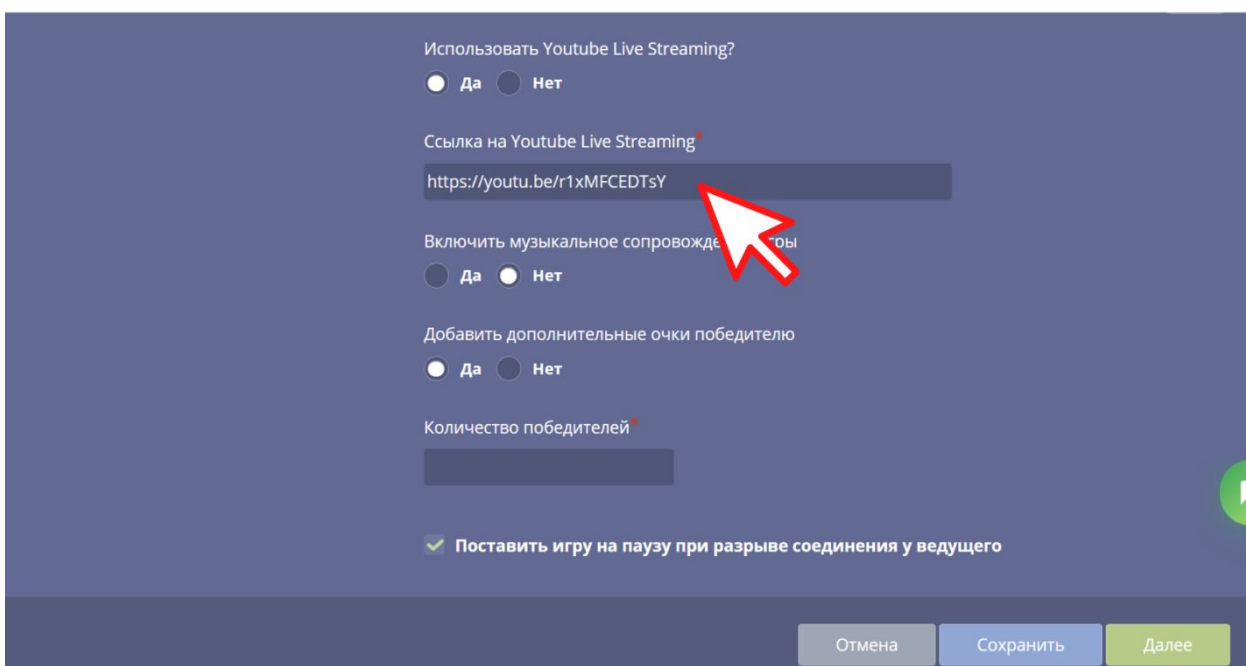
Использовать Youtube Live Streaming?

Да Нет

Ссылка на Youtube Live Streaming*

https://youtu.be/r1xMFCEDTsY

Включить музыкальное сопровожде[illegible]ры

Да Нет

Добавить дополнительные очки победителю

Да Нет

Количество победителей*

Поставить игру на паузу при разрыве соединения у ведущего

Отмена Сохранить Далее